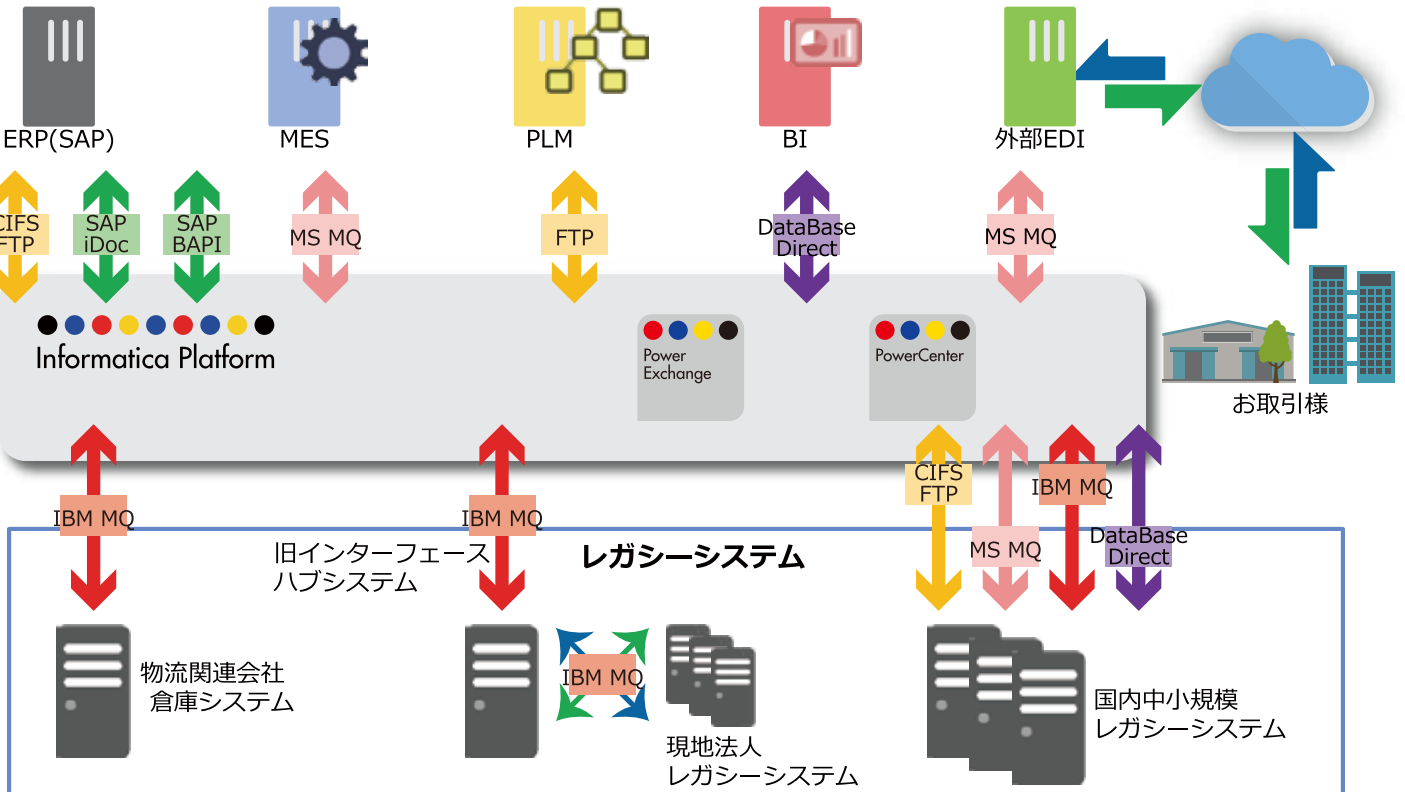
ERP(SAP)

MES

PLM

BI

外部EDI

CIFS FTP

SAP iDoc

SAP BAPI

MS MQ

FTP

DataBase Direct

MS MQ

Informatica Platform

Power Exchange

PowerCenter

お取引様

IBM MQ

IBM MQ

CIFS FTP

MS MQ

IBM MQ

DataBase Direct

レガシーシステム

旧インターフェース ハブシステム

物流関連会社 倉庫システム

IBM MQ

現地法人 レガシーシステム

国内中小規模 レガシーシステム